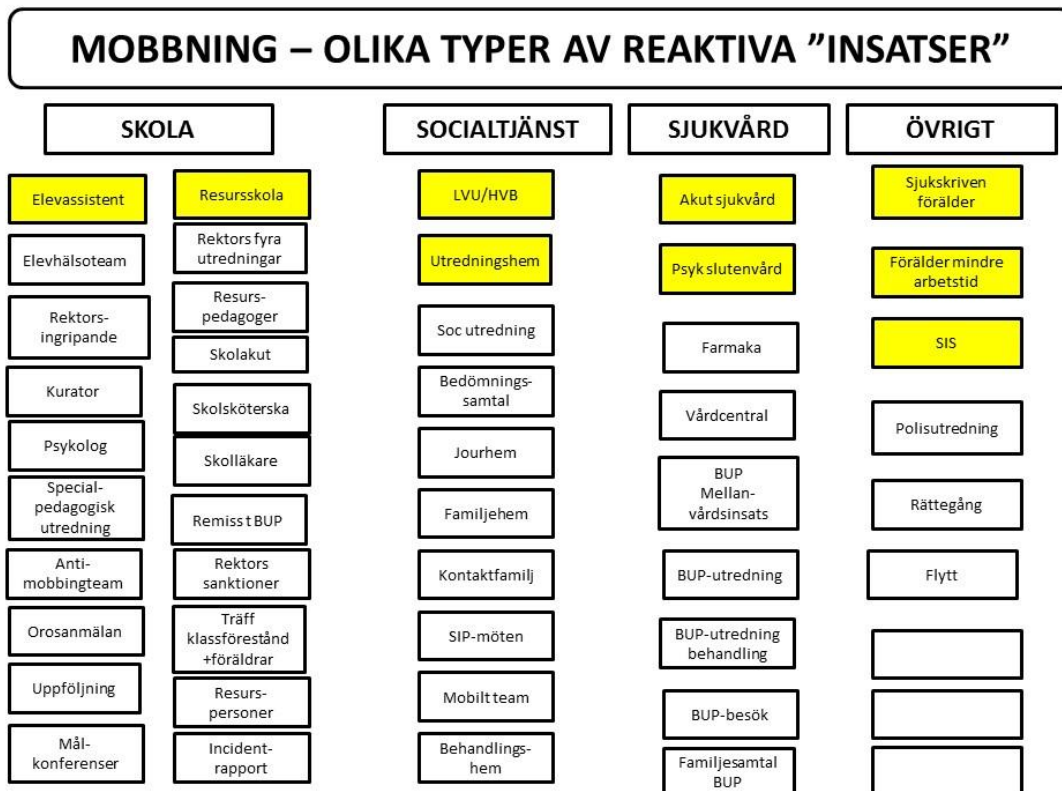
MOBBNING – OLIKA TYPER AV REAKTIVA "INSATSER"

SKOLA

Elevassistent

Elevhälsoteam

Rektors-ingripande

Kurator

Psykolog

Special-pedagogisk utredning

Anti-mobbingteam

Orosanmälan

Uppföljning

Mål-konferenser

Resursskola

Rektors fyra utredningar

Resurs-pedagoger

Skolakut

Skolsköterska

Skolläkare

Remiss t BUP

Rektors sanktioner

Träff klassförestånd +föräldrar

Resurs-personer

Incident-rapport

SOCIALTJÄNST

LVU/HVB

Utredningshem

Soc utredning

Bedömnings-samtal

Jourhem

Familjehem

Kontaktfamilj

SIP-möten

Mobilt team

Behandlings-hem

SJUKVÅRD

Akut sjukvård

Psyk slutenvård

Farmaka

Vårdcentral

BUP Mellan-vårdsinsats

BUP-utredning

BUP-utredning behandling

BUP-besök

Familjesamtal BUP

ÖVRIGT

Sjukskriven förälder

Förälder mindre arbetstid

SIS

Polisutredning

Rättegång

Flytt